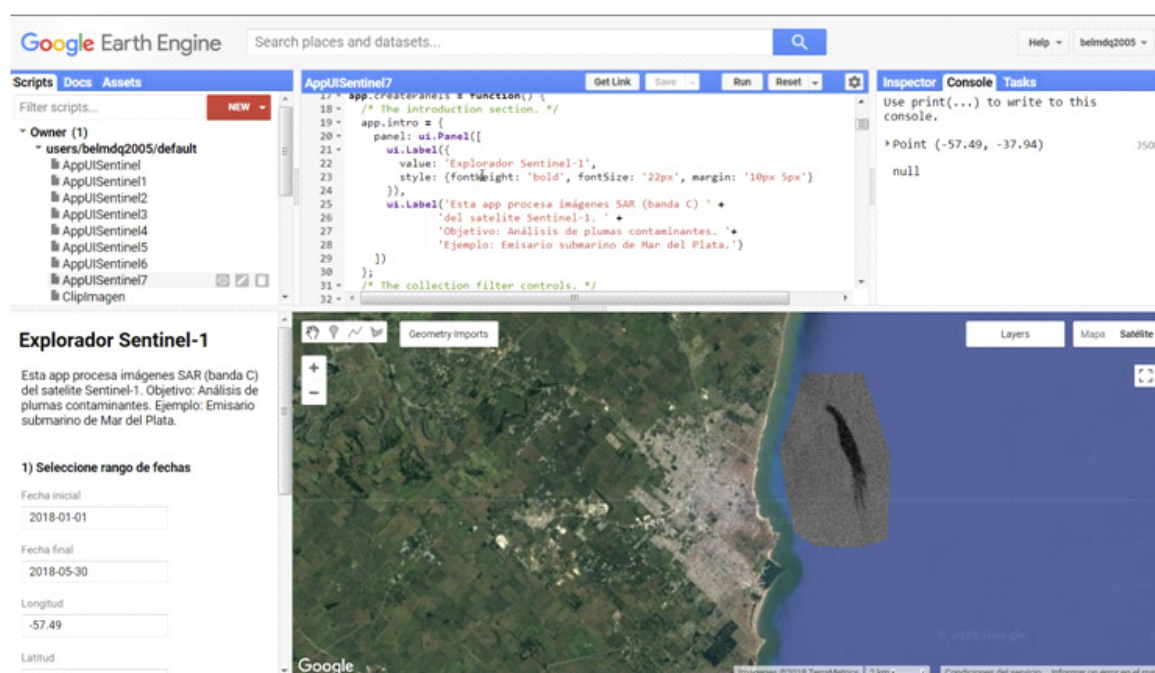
Google Earth Engine

Search places and datasets...

Help ▾ belmdq2005 ▾

Scripts Docs Assets

Filter scripts...

NEW ▾

▾ Owner (1)
▾ users/belmdq2005/default
AppUISentinel
AppUISentinel1
AppUISentinel2
AppUISentinel3
AppUISentinel4
AppUISentinel5
AppUISentinel6
AppUISentinel7
ClipImagen

AppUISentinel7

Get Link Save ▾ Run Reset ▾

17 app.createPanels = function() {
18 /* The introduction section. */
19 app.intro = {
20 panel: ui.Panel([
21 ui.Label({
22 value: 'Explorador Sentinel-1',
23 style: {fontWeight: 'bold', fontSize: '22px', margin: '10px 5px'}
24 }),
25 ui.Label('Esta app procesa imágenes SAR (banda C) ' +
26 'del satelite Sentinel-1. ' +
27 'Objetivo: Análisis de plumas contaminantes. '+
28 'Ejemplo: Emisario submarino de Mar del Plata.')
29 ])
30 };
31 /* The collection filter controls. */
32

Inspector Console Tasks

Use print(...) to write to this console.

▸Point (-57.49, -37.94) JSO

null

Explorador Sentinel-1

Esta app procesa imágenes SAR (banda C) del satelite Sentinel-1. Objetivo: Análisis de plumas contaminantes. Ejemplo: Emisario submarino de Mar del Plata.

1) Seleccione rango de fechas

Fecha inicial
2018-01-01

Fecha final
2018-05-30

Longitud
-57.49

Latitud

Geometry Imports

Layers

Mapa Satélite

+
−

© 2018 Google

Google

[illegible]